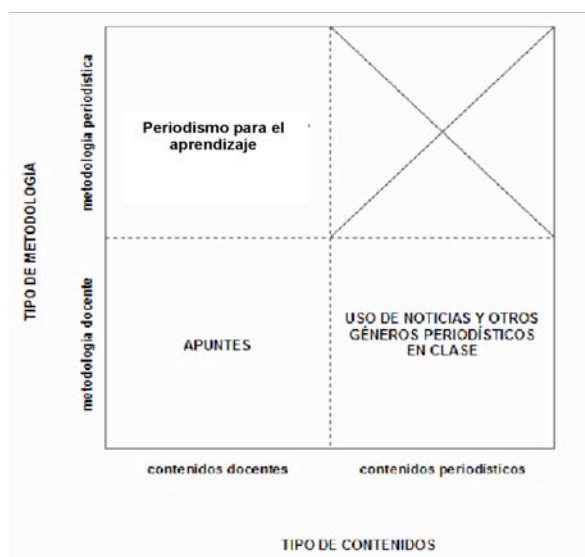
TIPO DE METODOLOGÍA

metodología periodística

metodología docente

Periodismo para el aprendizaje

APUNTES

USO DE NOTICIAS Y OTROS GÉNEROS PERIODÍSTICOS EN CLASE

contenidos docentes

contenidos periodísticos

TIPO DE CONTENIDOS